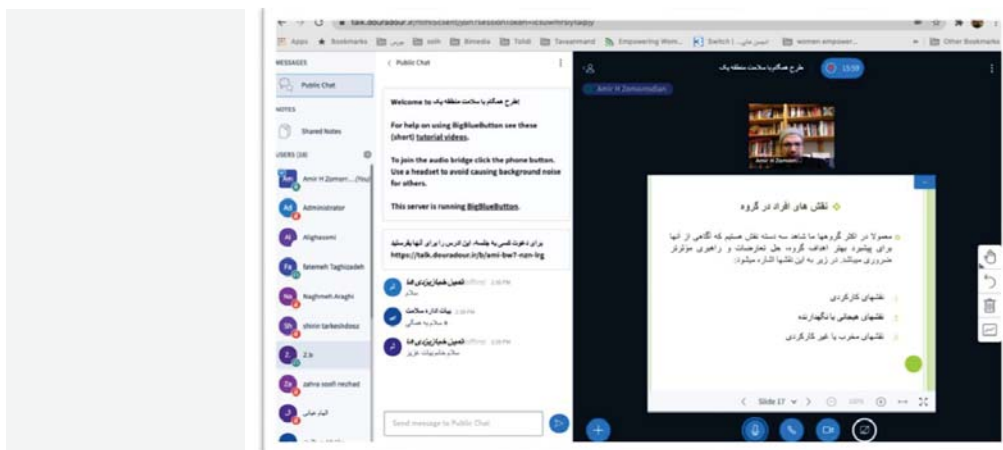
talk.douradour.ir

Apps ★ Bookmarks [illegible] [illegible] Bimedia Tolab Tavanmand Empowering Wom... Switch | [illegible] women empower... Other Bookmarks

MESSAGES
Public Chat
NOTES
Shared Notes
USERS (18)
Amir H Zamani... (You)
Administrator
Alighasemi
fatemeh Taghizadeh
Naghmeh Araghi
shirin tarkeshdooz
Z.Jz
zahra soofi nezhad
الهام عباسی

< Public Chat

Welcome to طرح همگام با سلامت منطقه یک

For help on using BigBlueButton see these (short) tutorial videos.

To join the audio bridge click the phone button. Use a headset to avoid causing background noise for others.

This server is running BigBlueButton.

برای دعوت کسی به جلسه، این آدرس را برای آنها بفرستید:
https://talk.douradour.ir/b/ami-bw7-nzn-lrg

تسهیلگر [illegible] 2:38 PM
سلام

بهداشت سلامت 2:38 PM
سلام به همگی

تسهیلگر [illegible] 2:38 PM
سلام خانم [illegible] عزیز

Send message to Public Chat

طرح همگام با سلامت منطقه یک
15:59
Amir H Zamanimodian
Amir H Zamani

نقش های افراد در گروه

معمولا در اکثر گروهها ما شاهد سه دسته نقش هستیم که آگاهی از انها برای پیشبرد بهتر اهداف گروه، حل تعارضات و راهبری موثرتر ضروری میباشد در زیر به این نقشها اشاره میشود:

نقشهای کارکردی
نقشهای هیجانی یا نگهدارنده
نقشهای مخرب یا غیر کارکردی

Slide 17